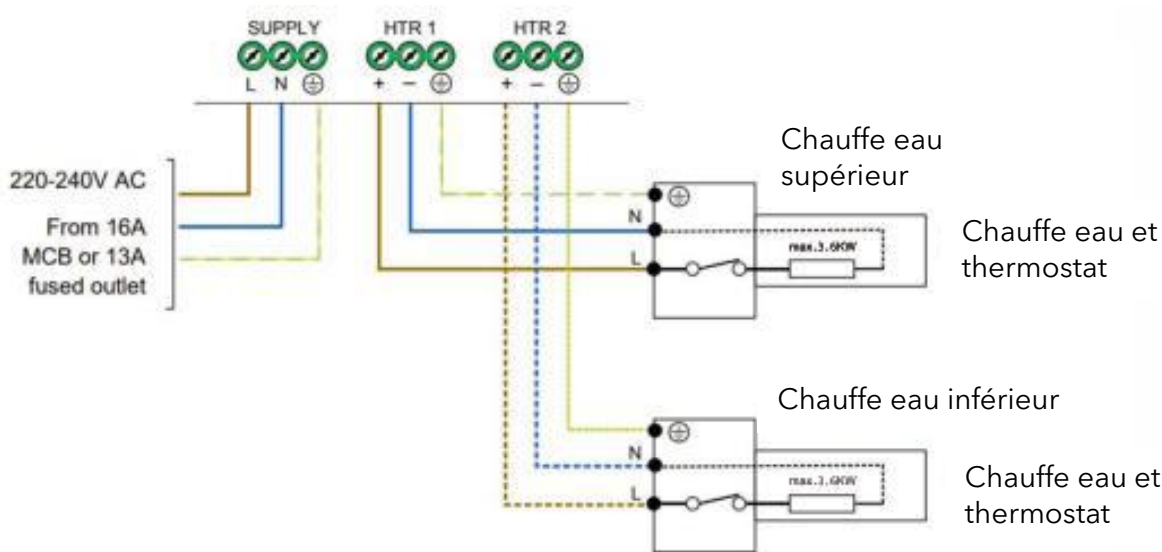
SUPPLY
L N ⊕

HTR 1
+ – ⊕

HTR 2
+ – ⊕

220-240V AC

From 16A MCB or 13A fused outlet

Chauffe eau supérieur

⊕
N
L

max.3.6KW

Chauffe eau et thermostat

Chauffe eau inférieur

⊕
N
L

max.3.6KW

Chauffe eau et thermostat